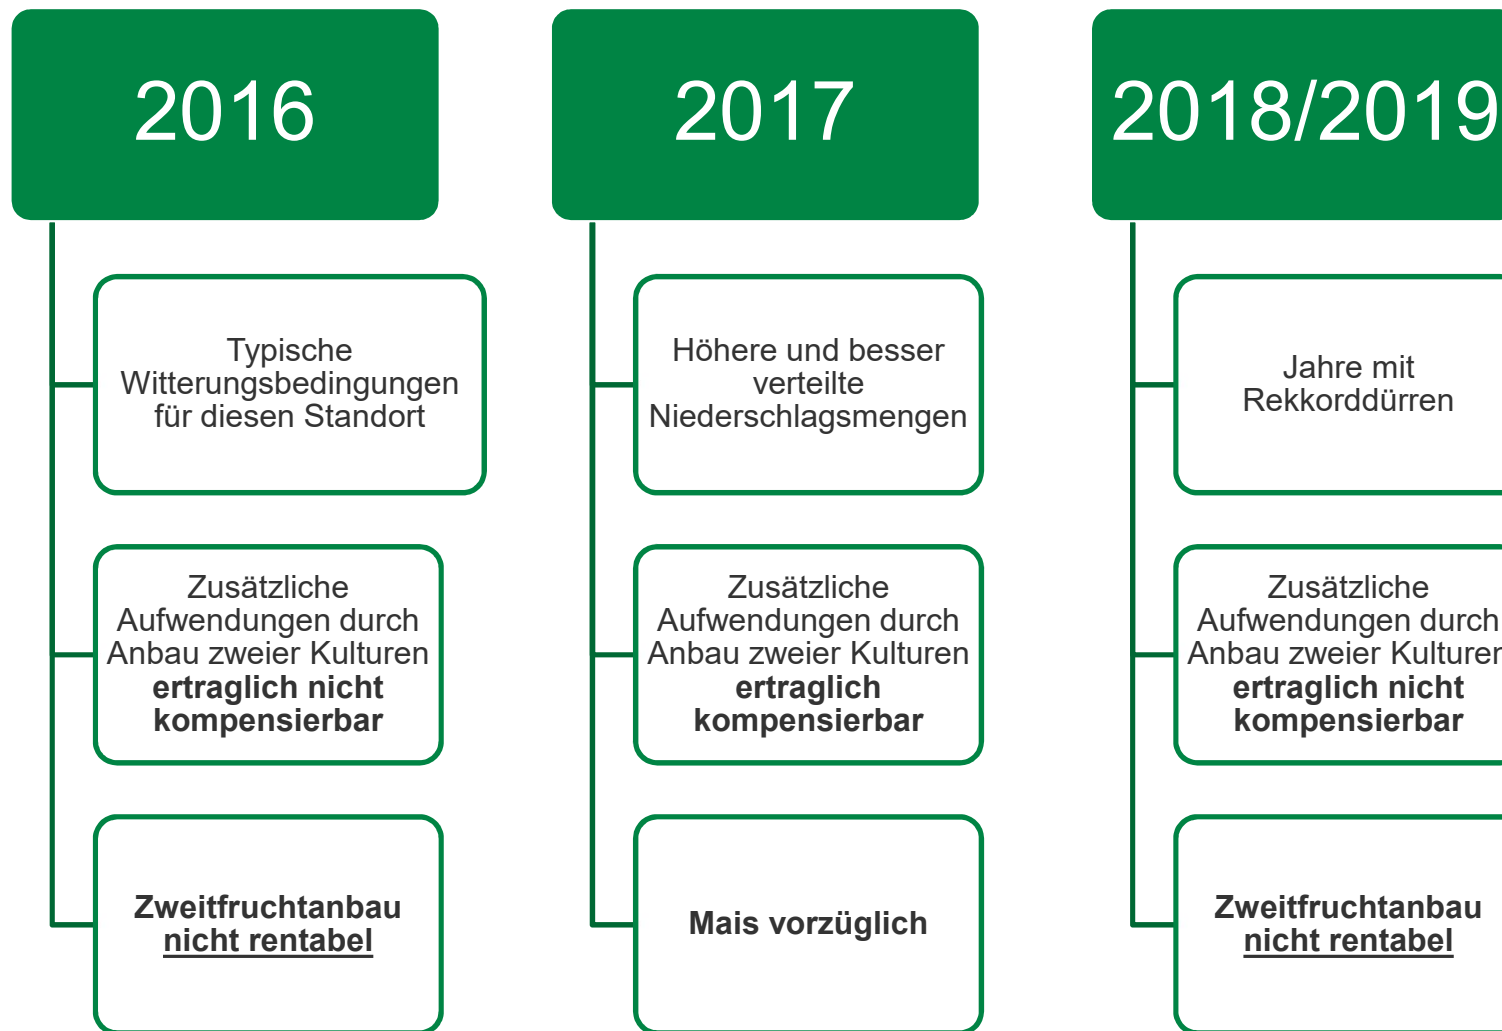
2016

Typische Witterungsbedingungen für diesen Standort

Zusätzliche Aufwendungen durch Anbau zweier Kulturen **ertraglich nicht kompensierbar**

**Zweitfruchtanbau nicht rentabel**

2017

Höhere und besser verteilte Niederschlagsmengen

Zusätzliche Aufwendungen durch Anbau zweier Kulturen **ertraglich kompensierbar**

**Mais vorzüglich**

2018/2019

Jahre mit Rekkorddürren

Zusätzliche Aufwendungen durch Anbau zweier Kulturen **ertraglich nicht kompensierbar**

**Zweitfruchtanbau nicht rentabel**